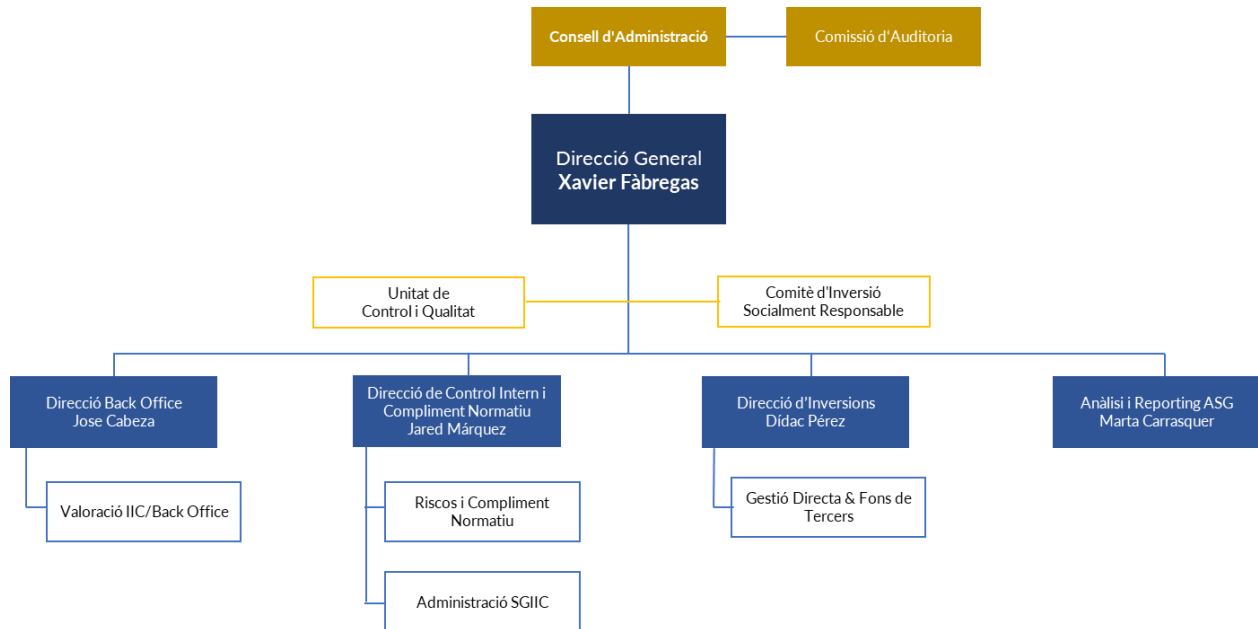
Consell d'Administració

Comissió d'Auditoria

Direcció General
Xavier Fàbregas

Unitat de
Control i Qualitat

Comitè d'Inversió
Socialment Responsable

Direcció Back Office
Jose Cabeza

Valoració IIC/Back Office

Direcció de Control Intern i
Compliment Normatiu
Jared Márquez

Riscos i Compliment
Normatiu

Administració SGIIC

Direcció d'Inversions
Dídac Pérez

Gestió Directa & Fons de
Tercers

Anàlisi i Reporting ASG
Marta Carrasquer